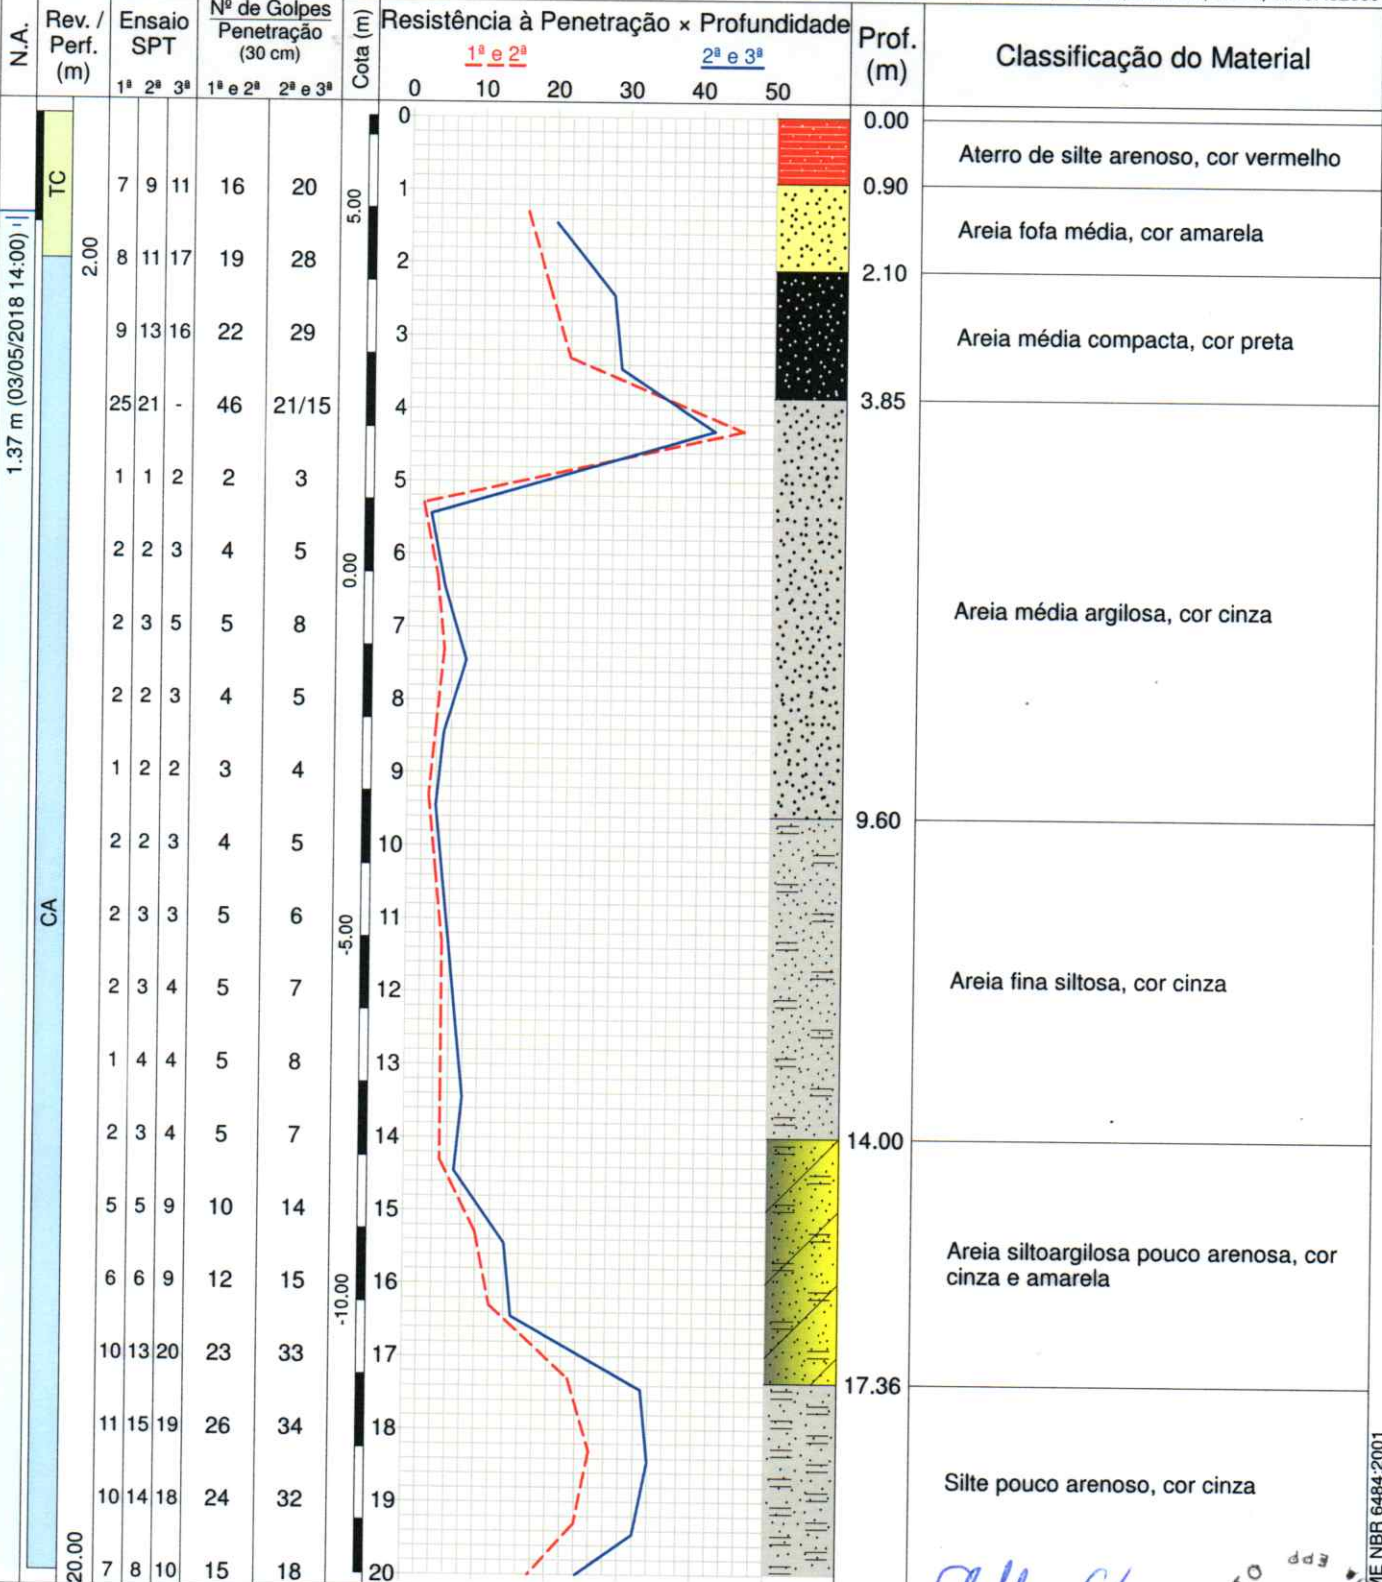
| N.A. | Rev. / Perf. (m) | Ensaio SPT 1ª 2ª 3ª | Nº de Golpes Penetração (30 cm) 1ª e 2ª | 2ª e 3ª | Cota (m) | Resistência à Penetração × Profundidade | Prof. (m) | Classificação do Material |
|---|---|---|---|---|---|---|---|---|
| 1.37 m (03/05/2018 14:00) | TC | 7 9 11 | 16 | 20 | 5.00 | 1 | 0.00 | Aterro de silte arenoso, cor vermelho |
| | 2.00 | 8 11 17 | 19 | 28 | | 2 | 0.90 | Areia fofa média, cor amarela |
| | | 9 13 16 | 22 | 29 | | 3 | 2.10 | Areia média compacta, cor preta |
| | | 25 21 - | 46 | 21/15 | | 4 | 3.85 | Areia média argilosa, cor cinza |
| | | 1 1 2 | 2 | 3 | | 5 | | |
| | | 2 2 3 | 4 | 5 | 0.00 | 6 | | |
| | | 2 3 5 | 5 | 8 | | 7 | | |
| | | 2 2 3 | 4 | 5 | | 8 | | |
| | | 1 2 2 | 3 | 4 | | 9 | | |
| | | 2 2 3 | 4 | 5 | | 10 | 9.60 | Areia fina siltosa, cor cinza |
| | CA | 2 3 3 | 5 | 6 | -5.00 | 11 | | |
| | | 2 3 4 | 5 | 7 | | 12 | | |
| | | 1 4 4 | 5 | 8 | | 13 | | |
| | | 2 3 4 | 5 | 7 | | 14 | 14.00 | Areia siltoargilosa pouco arenosa, cor cinza e amarela |
| | | 5 5 9 | 10 | 14 | | 15 | | |
| | | 6 6 9 | 12 | 15 | -10.00 | 16 | | |
| | | 10 13 20 | 23 | 33 | | 17 | 17.36 | Silte pouco arenoso, cor cinza |
| | | 11 15 19 | 26 | 34 | | 18 | | |
| | | 10 14 18 | 24 | 32 | | 19 | | |
| | 20.00 | 7 8 10 | 15 | 18 | | 20 | | |

1ª e 2ª
2ª e 3ª
0 10 20 30 40 50
0

ME NBR 6484:2001